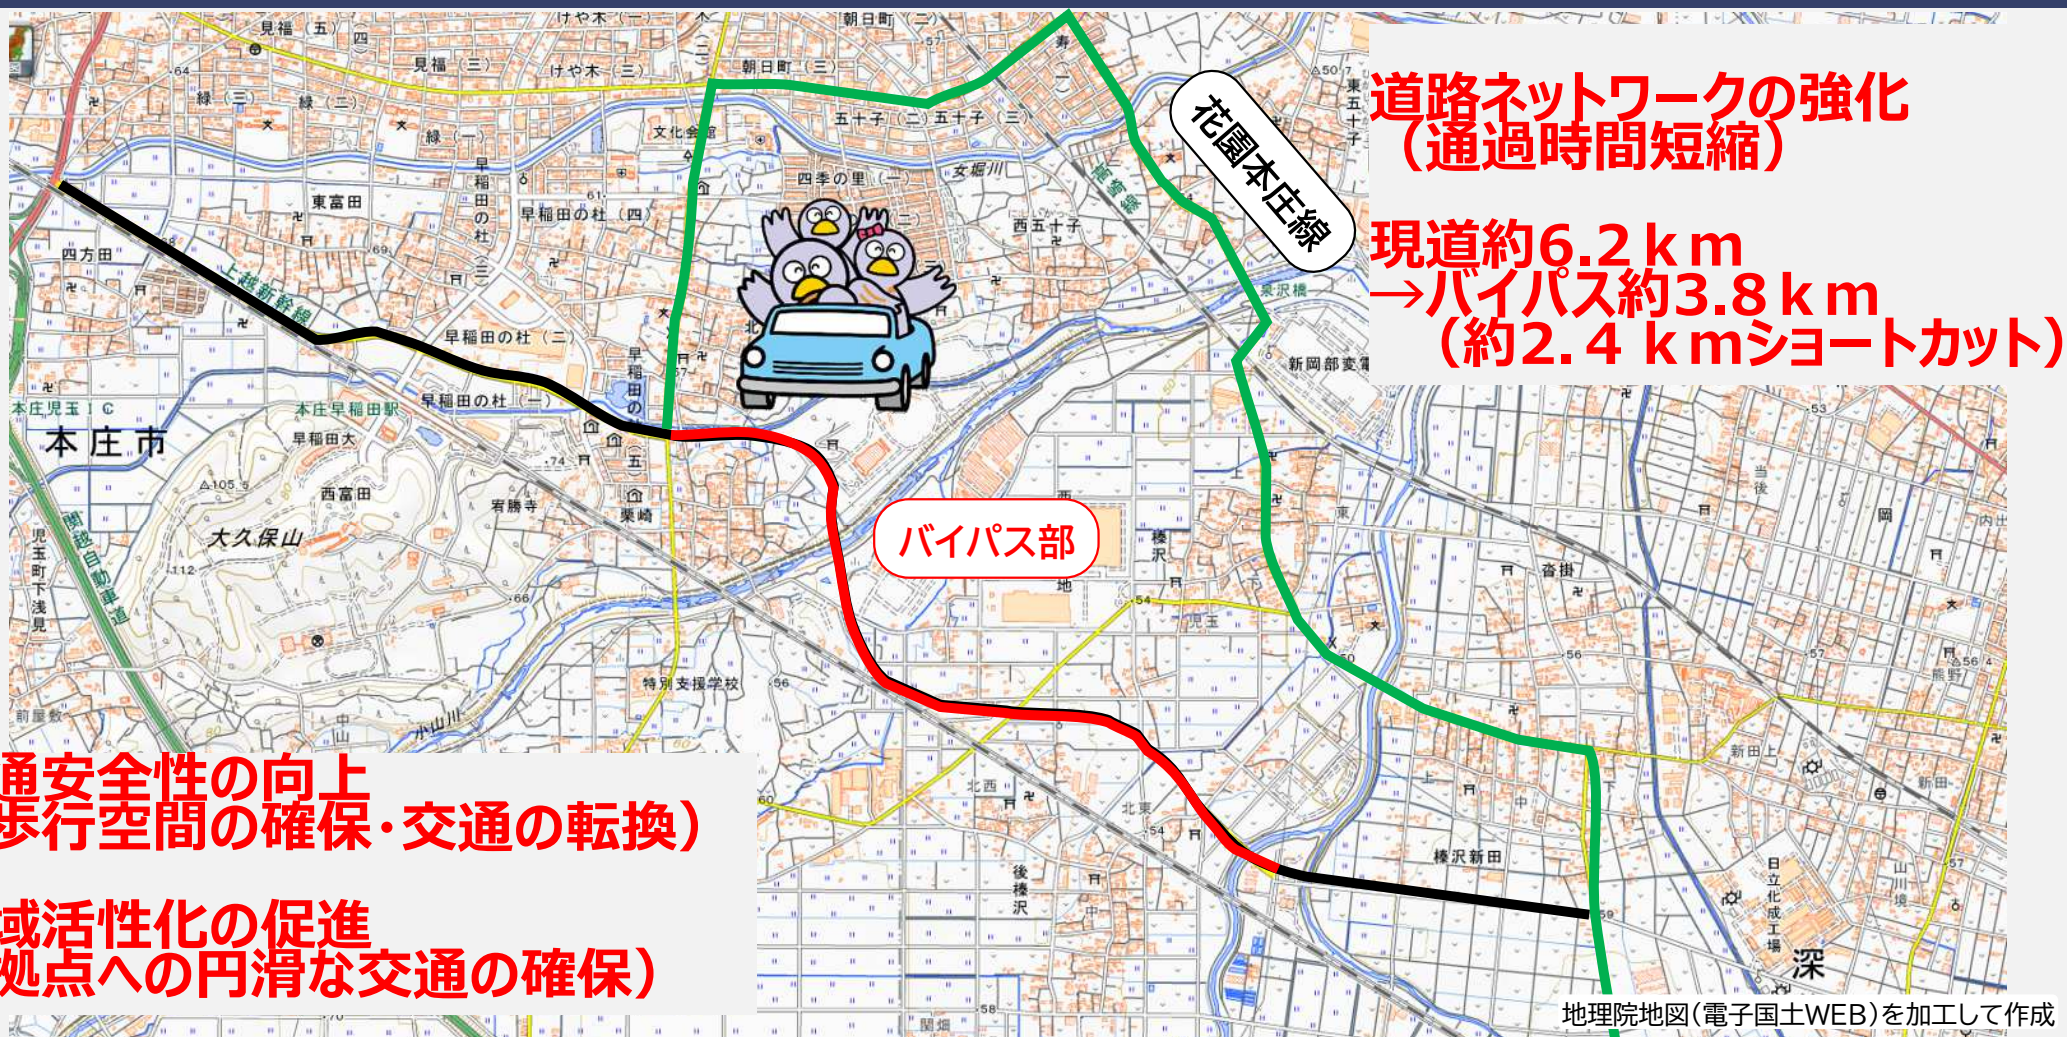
道路ネットワークの強化
（通過時間短縮）

現道約6.2ｋｍ
→バイパス約3.8ｋｍ
（約2.４ｋｍショートカット）

花園本庄線

バイパス部

本庄市

通安全性の向上
歩行空間の確保・交通の転換）

域活性化の促進
拠点への円滑な交通の確保）

地理院地図（電子国土WEB）を加工して作成